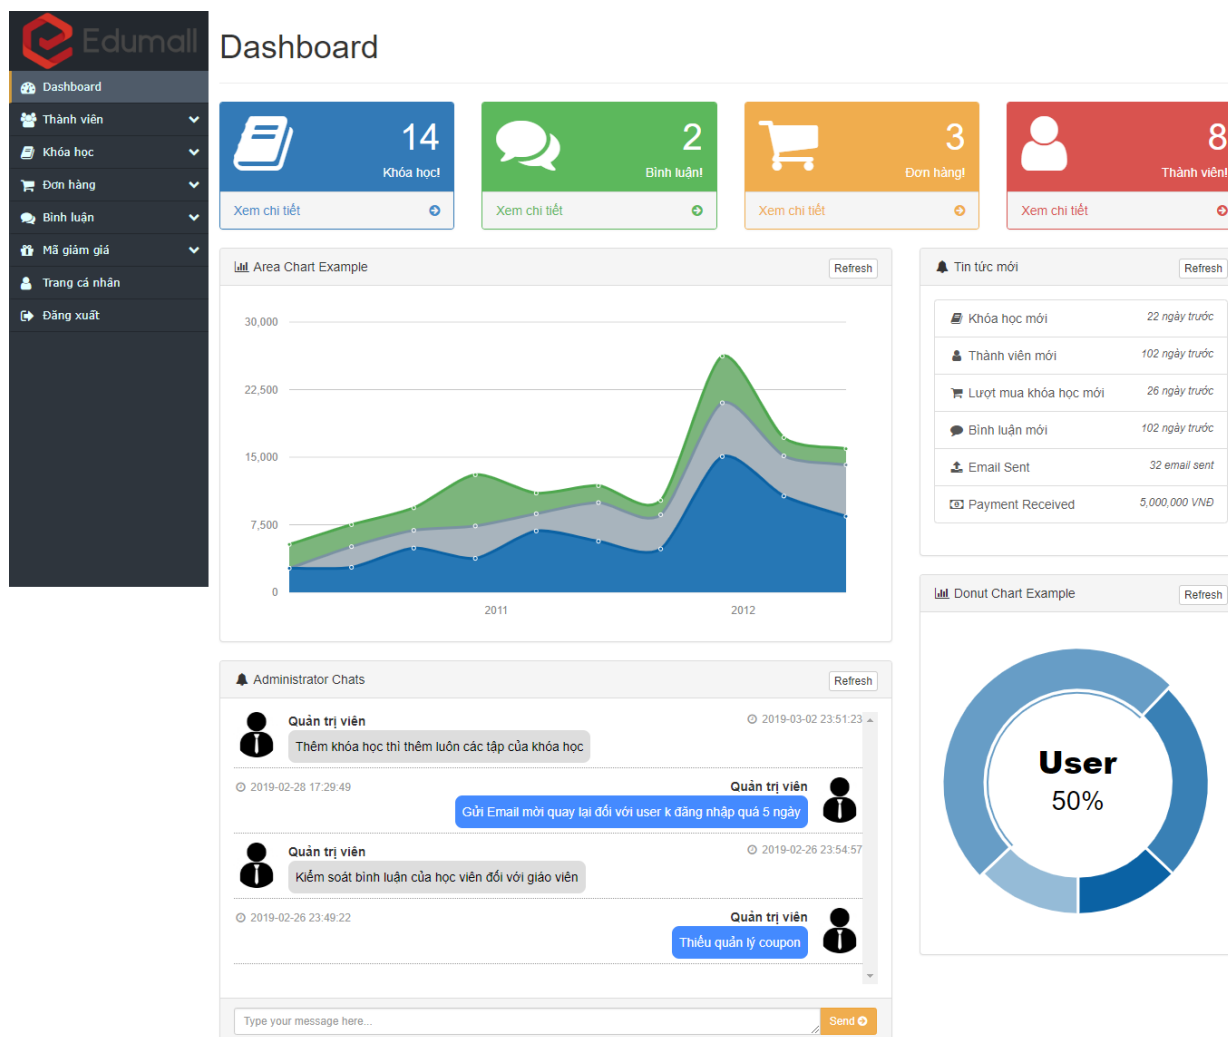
Edumall

Dashboard
Thành viên
Khóa học
Đơn hàng
Bình luận
Mã giảm giá
Trang cá nhân
Đăng xuất

Dashboard

14
Khóa học!
Xem chi tiết

2
Bình luận!
Xem chi tiết

3
Đơn hàng!
Xem chi tiết

8
Thành viên!
Xem chi tiết

Area Chart Example
Refresh

30,000
22,500
15,000
7,500
0
2011
2012

Tin tức mới
Refresh

| | |
|---|---|
| Khóa học mới | 22 ngày trước |
| Thành viên mới | 102 ngày trước |
| Lượt mua khóa học mới | 26 ngày trước |
| Bình luận mới | 102 ngày trước |
| Email Sent | 32 email sent |
| Payment Received | 5,000,000 VNĐ |

Donut Chart Example
Refresh

User
50%

Administrator Chats
Refresh

Quản trị viên
2019-03-02 23:51:23
Thêm khóa học thì thêm luôn các tập của khóa học

2019-02-28 17:29:49
Quản trị viên
Gửi Email mời quay lại đối với user k đăng nhập quá 5 ngày

Quản trị viên
2019-02-26 23:54:57
Kiểm soát bình luận của học viên đối với giáo viên

2019-02-26 23:49:22
Quản trị viên
Thiếu quản lý coupon

Type your message here...
Send